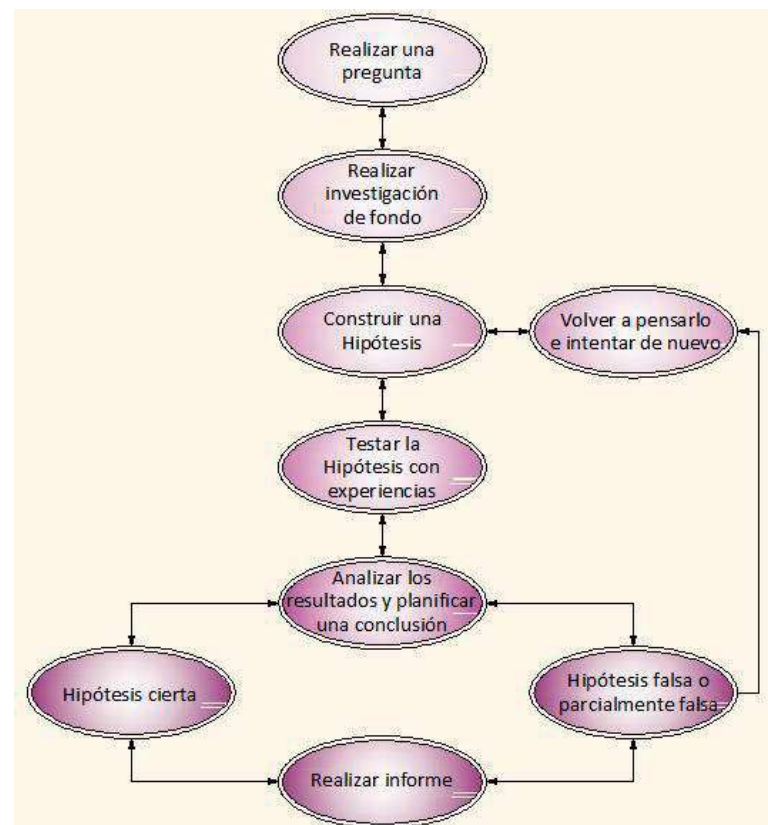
Realizar una pregunta

Realizar investigación de fondo

Construir una Hipótesis

Volver a pensarlo e intentar de nuevo

Testar la Hipótesis con experiencias

Analizar los resultados y planificar una conclusión

Hipótesis cierta

Hipótesis falsa o parcialmente falsa

Realizar informe